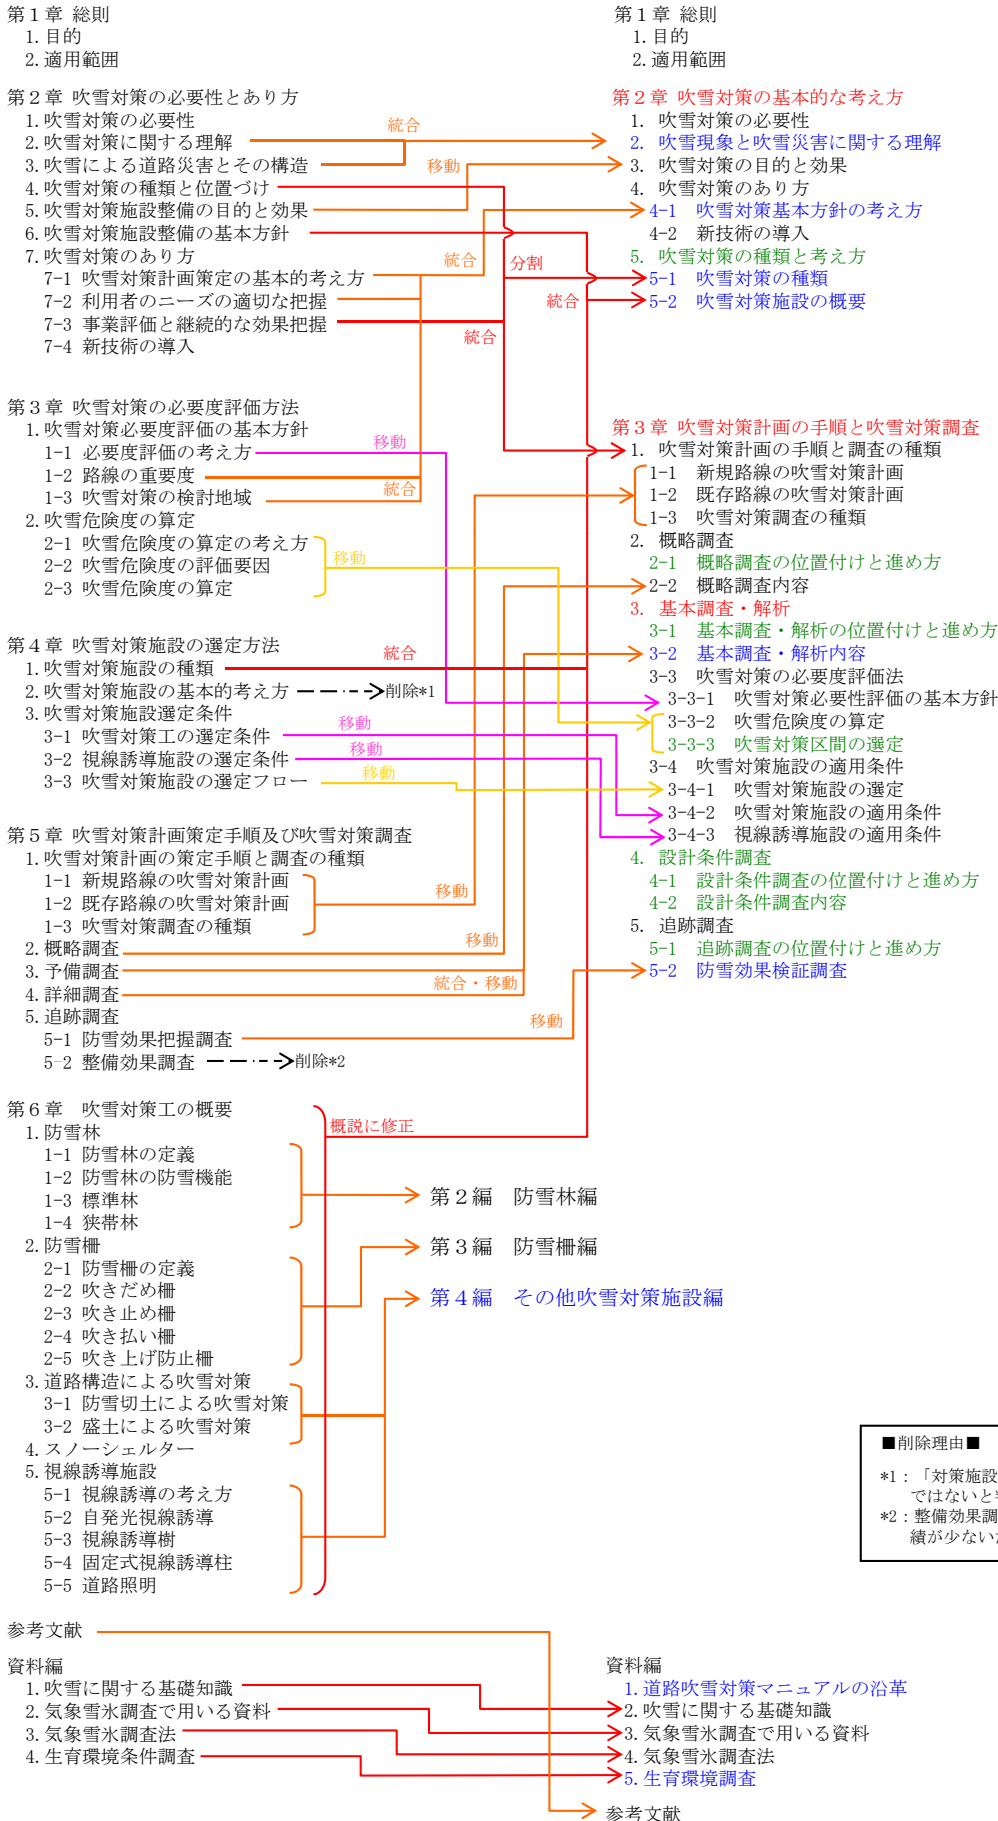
第１章 総則
1. 目的
2. 適用範囲

第２章 吹雪対策の必要性とあり方
1. 吹雪対策の必要性
2. 吹雪対策に関する理解
3. 吹雪による道路災害とその構造
4. 吹雪対策の種類と位置づけ
5. 吹雪対策施設整備の目的と効果
6. 吹雪対策施設整備の基本方針
7. 吹雪対策のあり方
7-1 吹雪対策計画策定の基本的考え方
7-2 利用者のニーズの適切な把握
7-3 事業評価と継続的な効果把握
7-4 新技術の導入

第３章 吹雪対策の必要度評価方法
1. 吹雪対策必要度評価の基本方針
1-1 必要度評価の考え方
1-2 路線の重要度
1-3 吹雪対策の検討地域
2. 吹雪危険度の算定
2-1 吹雪危険度の算定の考え方
2-2 吹雪危険度の評価要因
2-3 吹雪危険度の算定

第４章 吹雪対策施設の選定方法
1. 吹雪対策施設の種類
2. 吹雪対策施設の基本的考え方 削除*1
3. 吹雪対策施設選定条件
3-1 吹雪対策工の選定条件
3-2 視線誘導施設の選定条件
3-3 吹雪対策施設の選定フロー

第５章 吹雪対策計画策定手順及び吹雪対策調査
1. 吹雪対策計画の策定手順と調査の種類
1-1 新規路線の吹雪対策計画
1-2 既存路線の吹雪対策計画
1-3 吹雪対策調査の種類
2. 概略調査
3. 予備調査
4. 詳細調査
5. 追跡調査
5-1 防雪効果把握調査
5-2 整備効果調査 削除*2

第６章 吹雪対策工の概要
1. 防雪林
1-1 防雪林の定義
1-2 防雪林の防雪機能
1-3 標準林
1-4 狭帯林
2. 防雪柵
2-1 防雪柵の定義
2-2 吹きだめ柵
2-3 吹き止め柵
2-4 吹き払い柵
2-5 吹き上げ防止柵
3. 道路構造による吹雪対策
3-1 防雪切土による吹雪対策
3-2 盛土による吹雪対策
4. スノーシェルター
5. 視線誘導施設
5-1 視線誘導の考え方
5-2 自発光視線誘導
5-3 視線誘導樹
5-4 固定式視線誘導柱
5-5 道路照明

参考文献

資料編
1. 吹雪に関する基礎知識
2. 気象雪氷調査で用いる資料
3. 気象雪氷調査法
4. 生育環境条件調査

統合 移動 統合 分割 統合 統合 移動 統合 移動 統合 移動 移動 移動 移動 移動 統合・移動 移動 概説に修正

第１章 総則
1. 目的
2. 適用範囲

第２章 吹雪対策の基本的な考え方
1. 吹雪対策の必要性
2. 吹雪現象と吹雪災害に関する理解
3. 吹雪対策の目的と効果
4. 吹雪対策のあり方
4-1 吹雪対策基本方針の考え方
4-2 新技術の導入
5. 吹雪対策の種類と考え方
5-1 吹雪対策の種類
5-2 吹雪対策施設の概要

第３章 吹雪対策計画の手順と吹雪対策調査
1. 吹雪対策計画の手順と調査の種類
1-1 新規路線の吹雪対策計画
1-2 既存路線の吹雪対策計画
1-3 吹雪対策調査の種類
2. 概略調査
2-1 概略調査の位置付けと進め方
2-2 概略調査内容
3. 基本調査・解析
3-1 基本調査・解析の位置付けと進め方
3-2 基本調査・解析内容
3-3 吹雪対策の必要度評価法
3-3-1 吹雪対策必要性評価の基本方針
3-3-2 吹雪危険度の算定
3-3-3 吹雪対策区間の選定
3-4 吹雪対策施設の適用条件
3-4-1 吹雪対策施設の選定
3-4-2 吹雪対策施設の適用条件
3-4-3 視線誘導施設の適用条件
4. 設計条件調査
4-1 設計条件調査の位置付けと進め方
4-2 設計条件調査内容
5. 追跡調査
5-1 追跡調査の位置付けと進め方
5-2 防雪効果検証調査

第２編 防雪林編
第３編 防雪柵編
第４編 その他吹雪対策施設編

■削除理由■
*1：「対策施設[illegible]
ではないと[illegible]
*2：整備効果調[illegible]
績が少ない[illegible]

資料編
1. 道路吹雪対策マニュアルの沿革
2. 吹雪に関する基礎知識
3. 気象雪氷調査で用いる資料
4. 気象雪氷調査法
5. 生育環境調査
参考文献